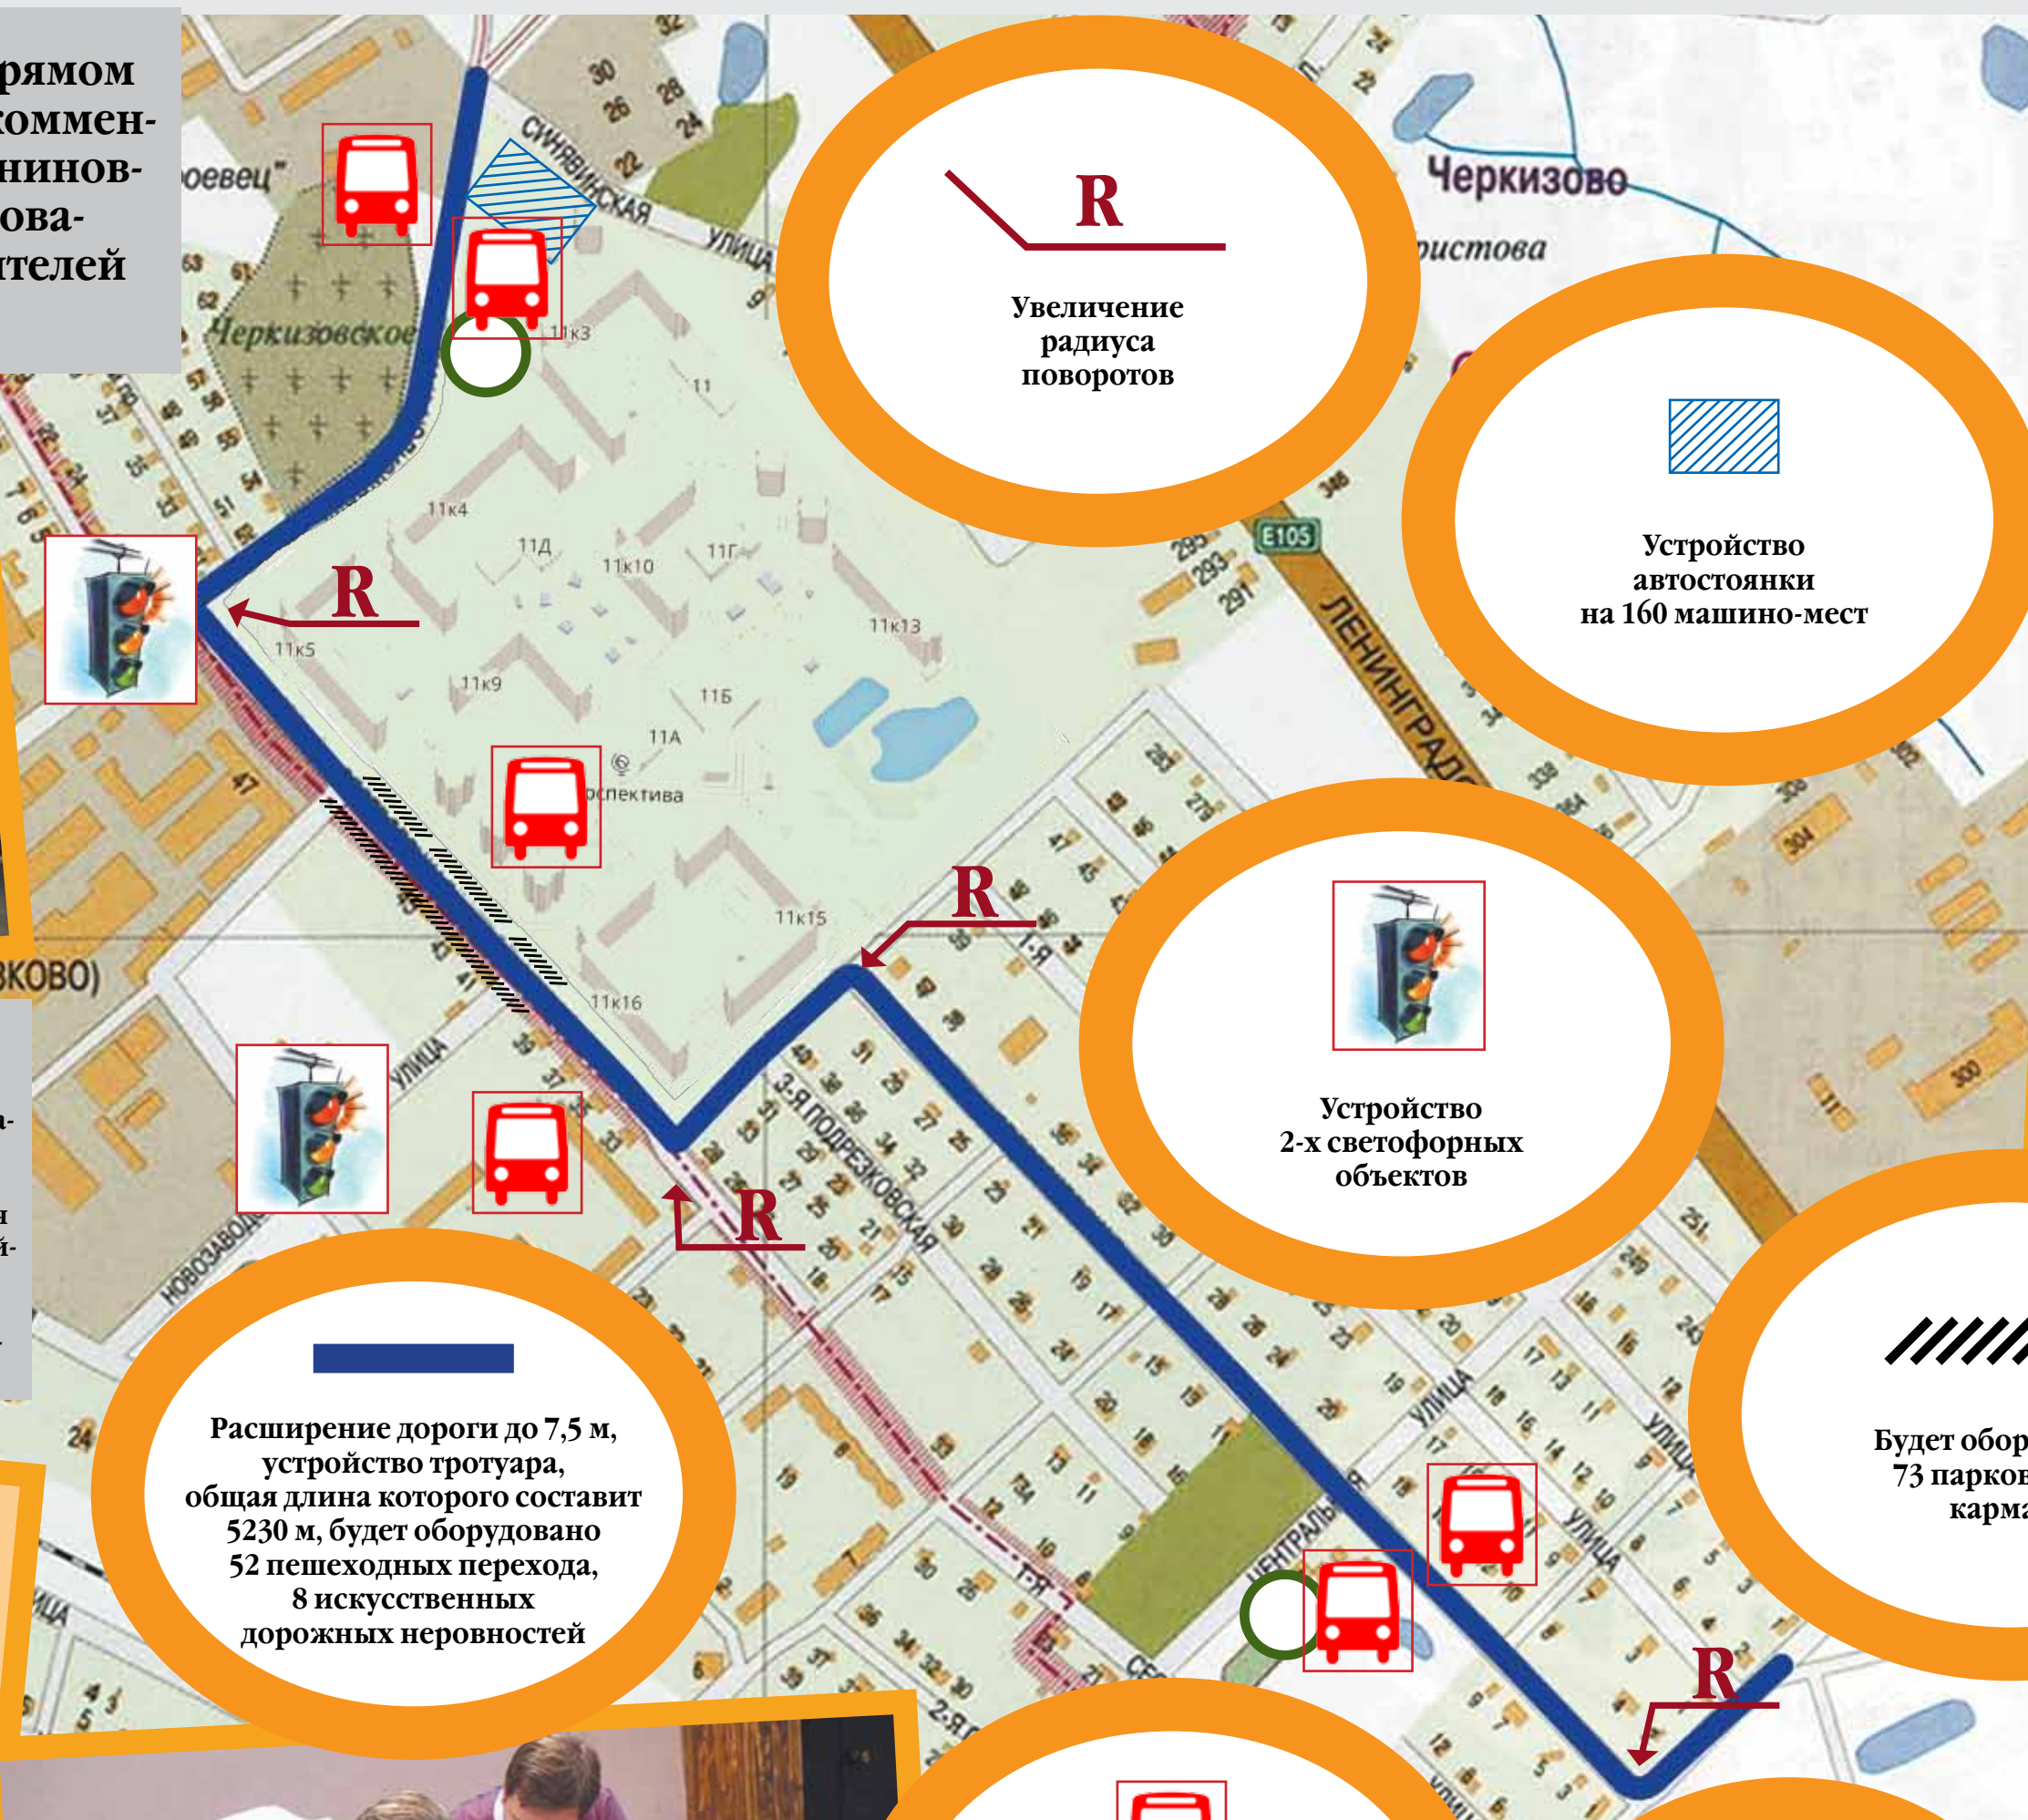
рямом
коммен-
нинов-
ова-
телей

оевец"
Черкизовское
Синявинская улица
Черкизово
ристова

R
Увеличение радиуса поворотов

Устройство автостоянки на 160 машино-мест

11к3
11
11к4
11Д
11к10
11Г
11к5
11к9
11к13
11Б
11А
роспектива
11к15
11к16
E105
Ленинград
3-я Подрезковская
Улица
Новозавод
Центральн
ково)

R
R
R
R

Устройство 2-х светофорных объектов

Расширение дороги до 7,5 м, устройство тротуара, общая длина которого составит 5230 м, будет оборудовано 52 пешеходных перехода, 8 искусственных дорожных неровностей

Будет обор
73 парков
карма